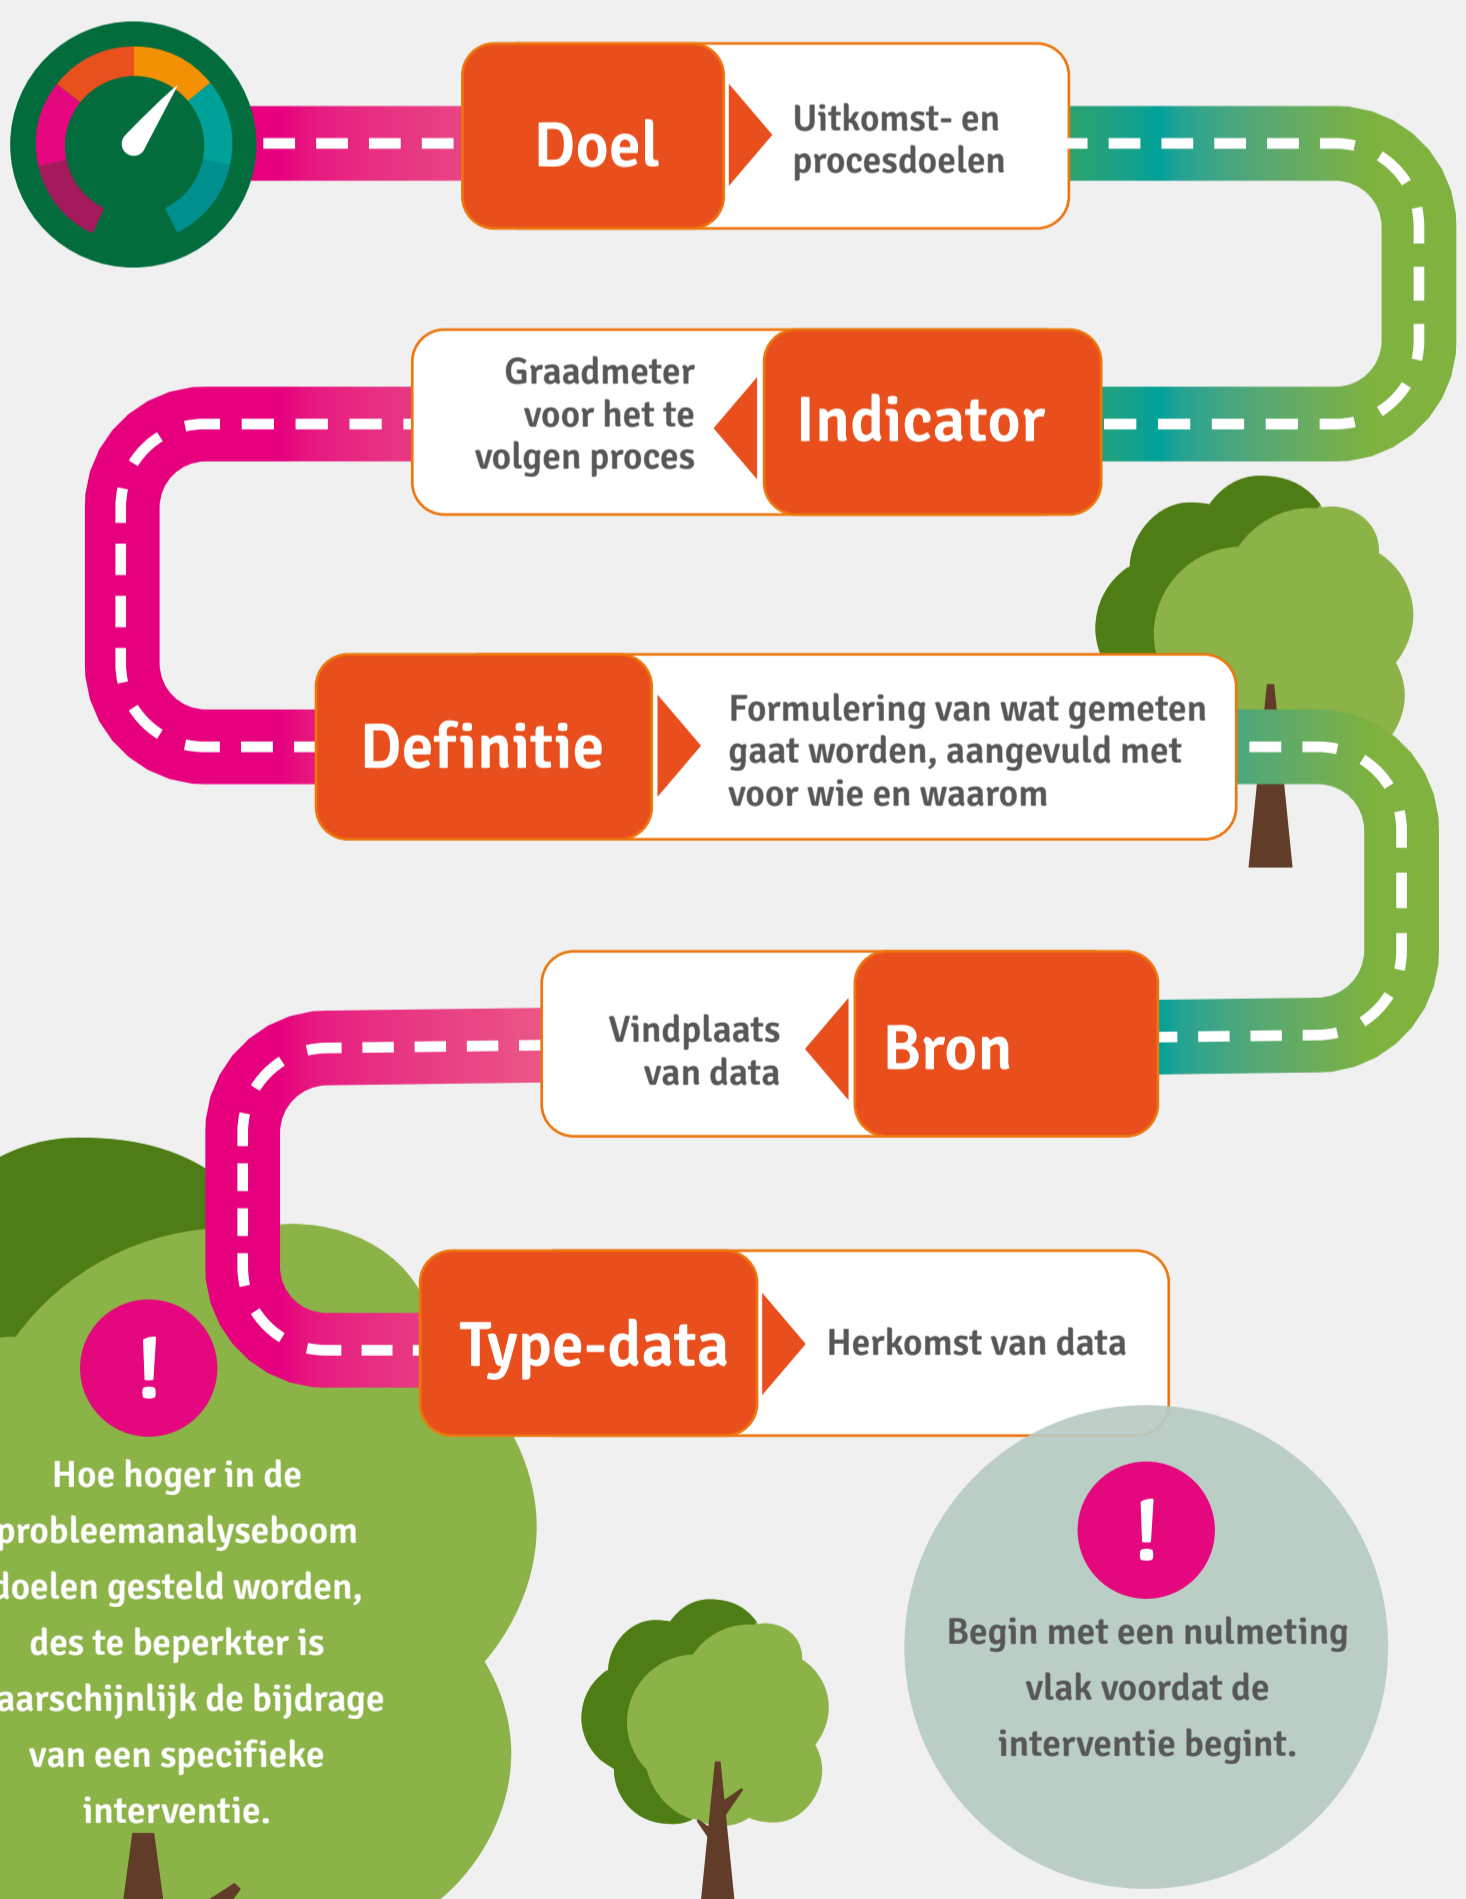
Doel

Uitkomst- en procesdoelen

Graadmeter voor het te volgen proces

Indicator

Definitie

Formulering van wat gemeten gaat worden, aangevuld met voor wie en waarom

Vindplaats van data

Bron

Type-data

Herkomst van data

!

Hoe hoger in de probleemanalyseboom doelen gesteld worden, des te beperkter is aarschijnlijk de bijdrage van een specifieke interventie.

!

Begin met een nulmeting vlak voordat de interventie begint.